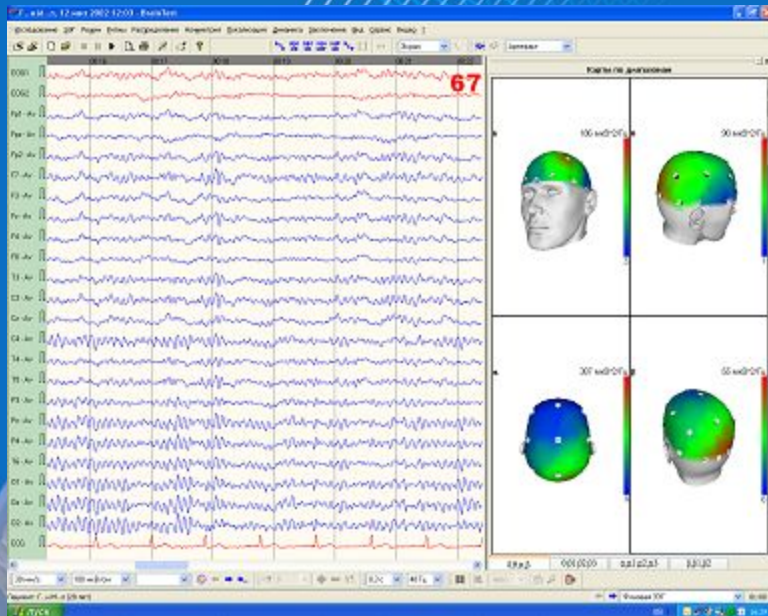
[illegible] 12 мая 2002 12:00 - BrainTest

Исследование ЭЭГ Режим Файлы Распределение Конфигурация Визуализация Динамика Увеличение Вид Сервис Видео ?

Экран

Карты по диапазонам

67

EOG1
EOG2
Fp1 - Av
Fpz - Av
Fp2 - Av
F7 - Av
F3 - Av
Fz - Av
F4 - Av
F8 - Av
T3 - Av
C3 - Av
Cz - Av
C4 - Av
T4 - Av
T5 - Av
P3 - Av
Pz - Av
P4 - Av
T6 - Av
O1 - Av
Oz - Av
O2 - Av
ECG

100 мкВ^2/Гц
90 мкВ^2/Гц
307 мкВ^2/Гц
50 мкВ^2/Гц

ПУСК